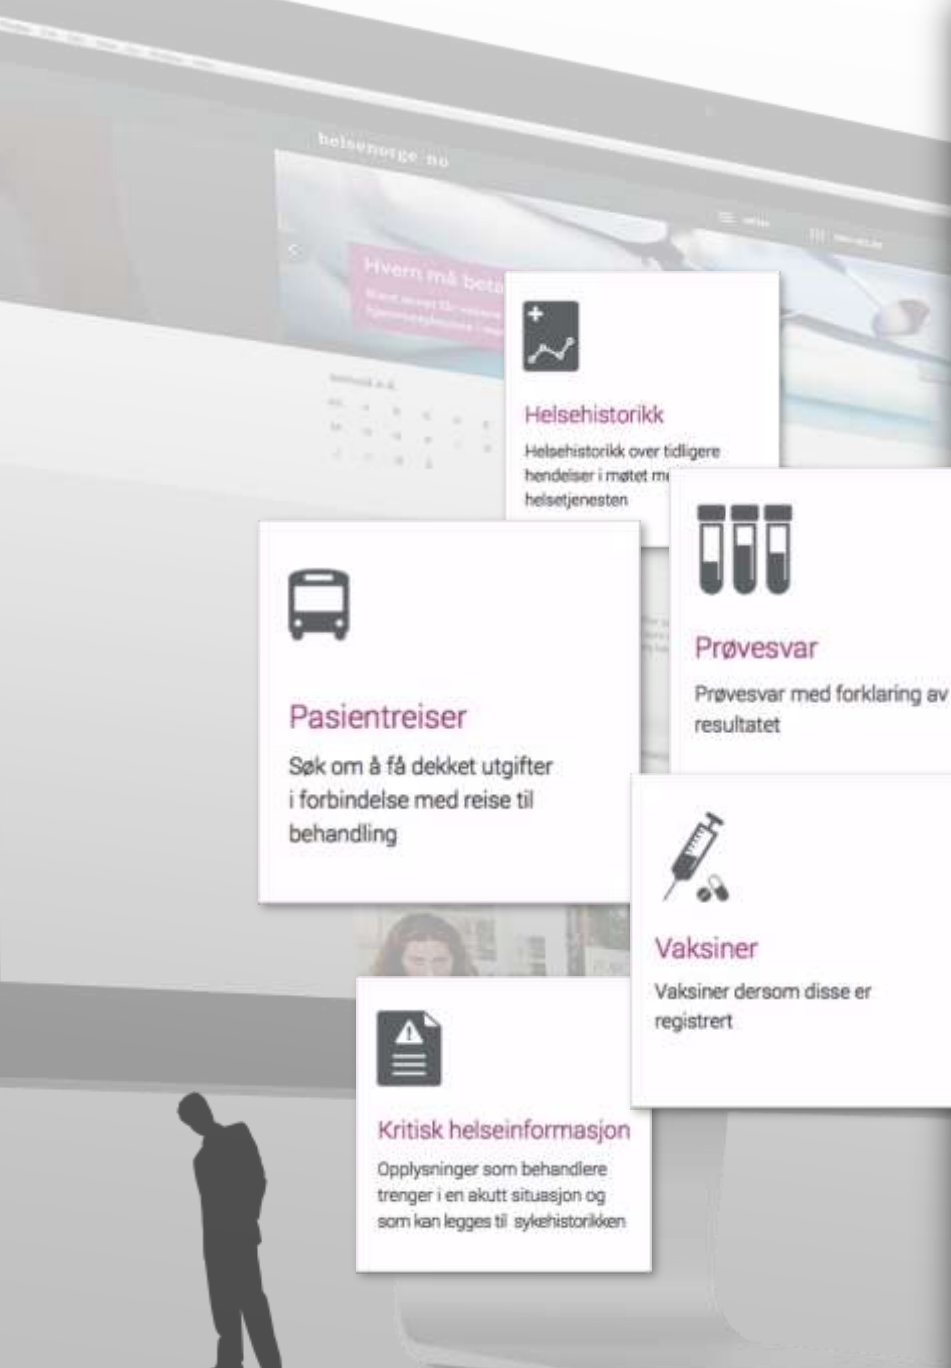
helsenorge.no

Hvem må beta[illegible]

Helsehistorikk
Helsehistorikk over tidligere hendelser i møtet m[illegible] helsetjenesten

Prøvesvar
Prøvesvar med forklaring av resultatet

Pasientreiser
Søk om å få dekket utgifter i forbindelse med reise til behandling

Vaksiner
Vaksiner dersom disse er registrert

Kritisk helseinformasjon
Opplysninger som behandlere trenger i en akutt situasjon og som kan legges til sykehistorikken